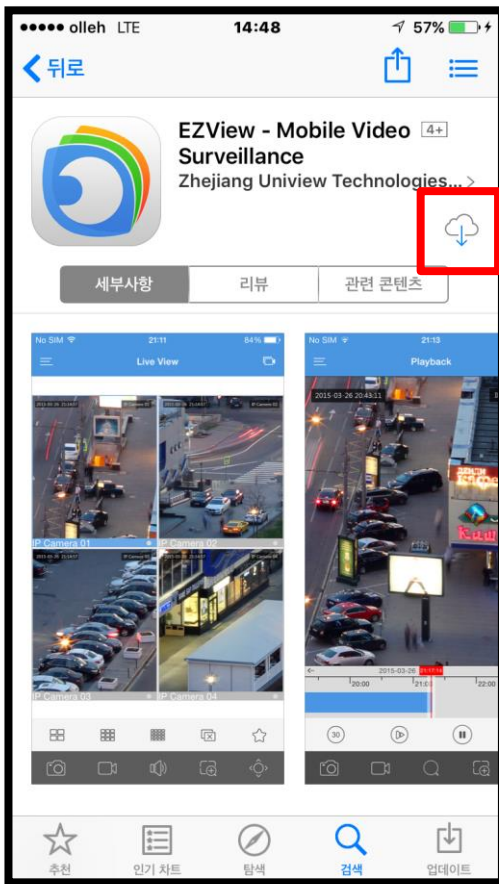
●●●●● olleh LTE 14:48 57%

뒤로

EZView - Mobile Video Surveillance 4+

Zhejiang Uniview Technologies... >

세부사항 | 리뷰 | 관련 콘텐츠

No SIM 21:11 84%

Live View

IP Camera 01

IP Camera 02

IP Camera 03

IP Camera 04

No SIM 21:13

Playback

2015-03-26 20:43:11

2015-03-26

20:00

21:00

22:00

30

추천 | 인기 차트 | 탐색 | 검색 | 업데이트